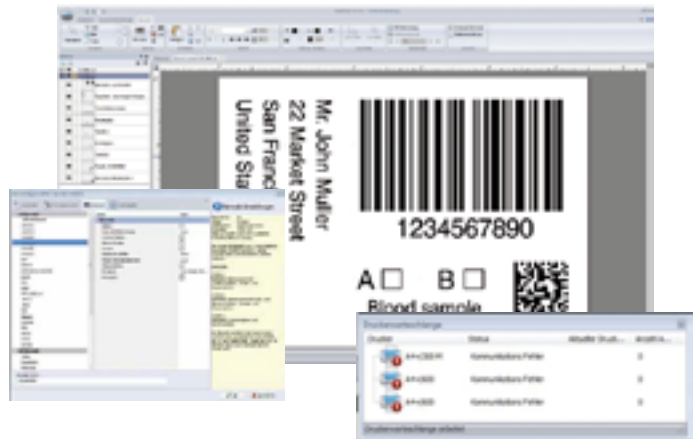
Mr. John Muller
22 Market Street
San Franc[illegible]
United Sta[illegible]

1234567890

A ☐ B ☐

Blood sample

Druckerwarteschlange

| Drucker | Status | Aktueller Druck... | Anzahl a... |
|---|---|---|---|
| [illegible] | Kommunikations-Fehler | | 0 |
| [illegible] | Kommunikations-Fehler | | 0 |
| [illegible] | Kommunikations-Fehler | | 0 |

Druckerwarteschlange anhalten